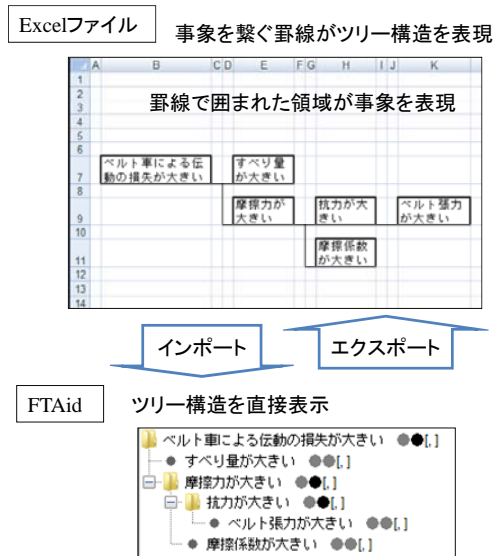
Excelファイル

事象を繋ぐ罫線がツリー構造を表現

| | A | B | C | D | E | F | G | H | I | J | K |
|---|---|---|---|---|---|---|---|---|---|---|---|
| 1 | | | | | | | | | | | |
| 2 | | | | | | | | | | | |
| 3 | | | | | | | | | | | |
| 4 | | | | | | | | | | | |
| 5 | | | | | | | | | | | |
| 6 | | | | | | | | | | | |
| 7 | | ベルト車による伝動の損失が大きい | | | すべり量が大きい | | | | | | |
| 8 | | | | | | | | | | | |
| 9 | | | | | 摩擦力が大きい | | | 抗力が大きい | | | ベルト張力が大きい |
| 10 | | | | | | | | | | | |
| 11 | | | | | | | | 摩擦係数が大きい | | | |
| 12 | | | | | | | | | | | |
| 13 | | | | | | | | | | | |
| 14 | | | | | | | | | | | |

罫線で囲まれた領域が事象を表現

インポート

エクスポート

FTAid

ツリー構造を直接表示

ベルト車による伝動の損失が大きい ●●[, ]
● すべり量が大きい ●●[, ]
摩擦力が大きい ●●[, ]
抗力が大きい ●●[, ]
● ベルト張力が大きい ●●[, ]
● 摩擦係数が大きい ●●[, ]